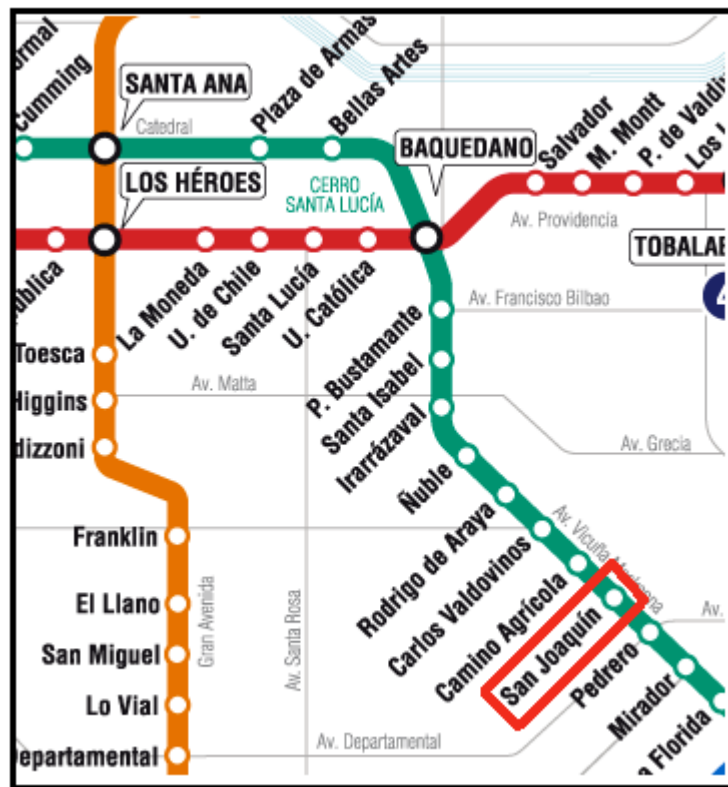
rmal
Cumming
SANTA ANA
Catedral
Plaza de Armas
Bellas Artes
BAQUEDANO
Salvador
M. Montt
P. de Valdi
Los L
LOS HÉROES
CERRO SANTA LUCÍA
Av. Providencia
TOBALA
ública
La Moneda
U. de Chile
Santa Lucía
U. Católica
Av. Francisco Bilbao
Toesca
P. Bustamante
Higgins
Av. Matta
Santa Isabel
dizzoni
Irarrázaval
Av. Grecia
Ñuble
Franklin
Rodrigo de Araya
Av. Vicuña Mackenna
Carlos Valdovinos
El Llano
Camino Agrícola
Av.
San Miguel
San Joaquín
Pedrero
Gran Avenida
Av. Santa Rosa
Lo Vial
Mirador
epartamental
Av. Departamental
Florida